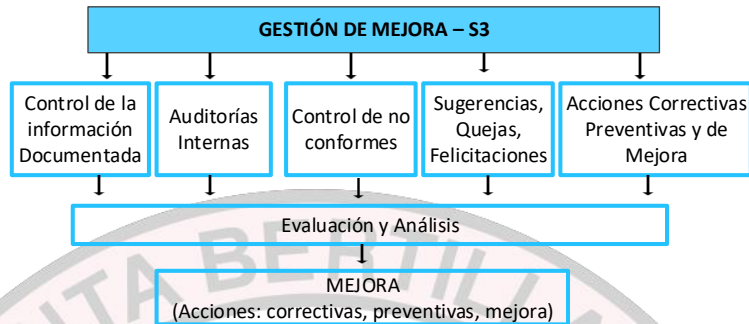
GESTIÓN DE MEJORA – S3

Control de la información Documentada

Auditorías Internas

Control de no conformes

Sugerencias, Quejas, Felicitaciones

Acciones Correctivas Preventivas y de Mejora

Evaluación y Análisis

MEJORA
(Acciones: correctivas, preventivas, mejora)

ITA BERTIL